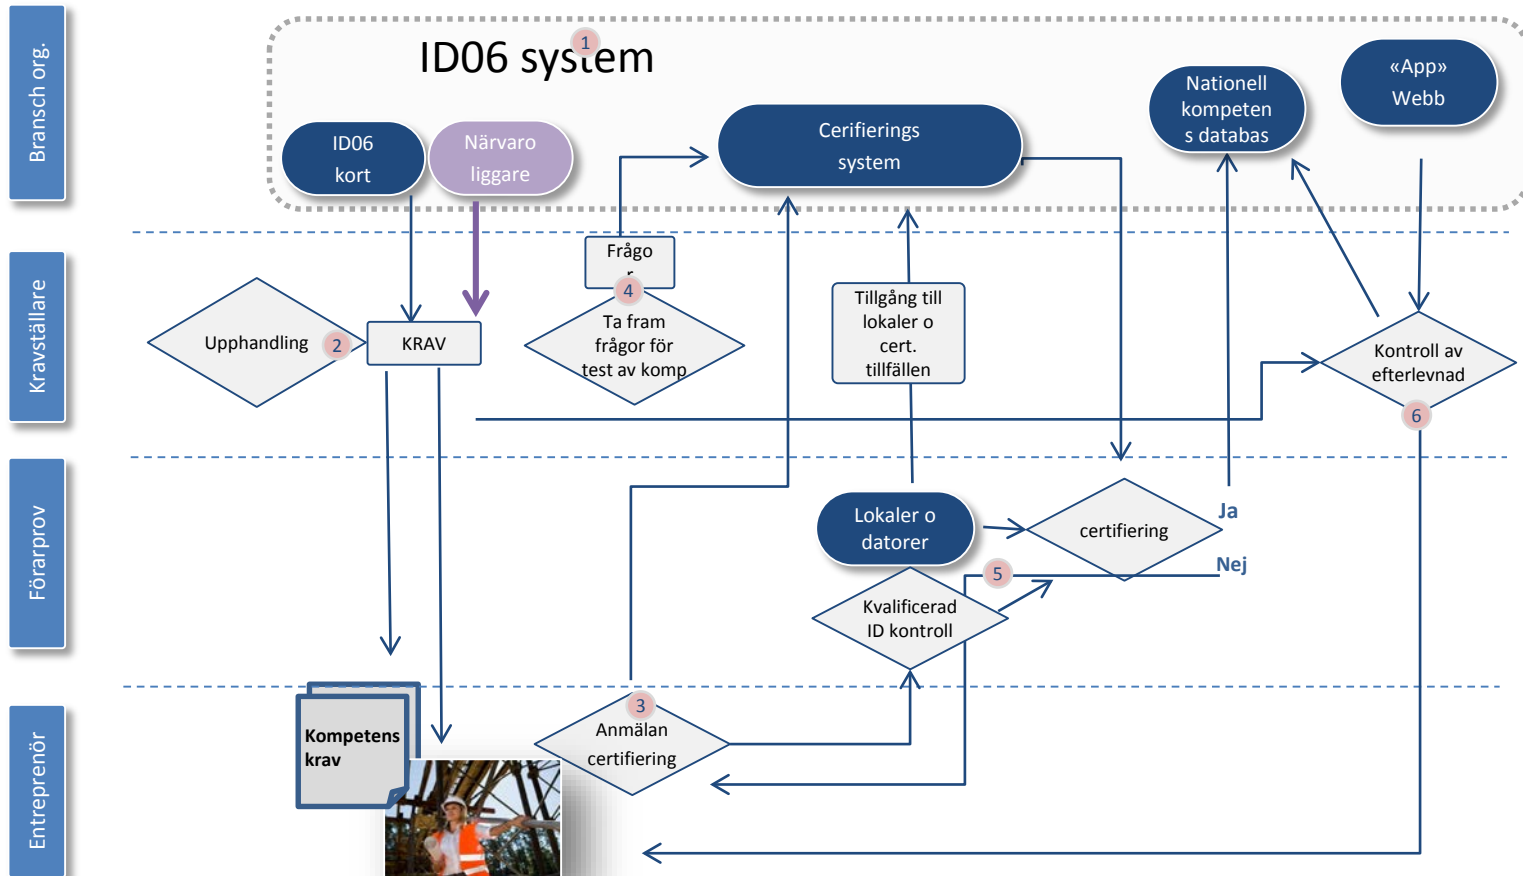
Bransch org.

ID06 system 1

ID06 kort

Närvaro liggare

Cerifierings system

Nationell kompeten s databas

«App» Webb

Kravställare

Frågo r

4

Ta fram frågor för test av komp

Upphandling 2

KRAV

Tillgång till lokaler o cert. tillfällen

Kontroll av efterlevnad 6

Förarprov

Lokaler o datorer

certifiering

Ja

Nej

5

Kvalificerad ID kontroll

Entreprenör

Kompetens krav

3

Anmälan certifiering